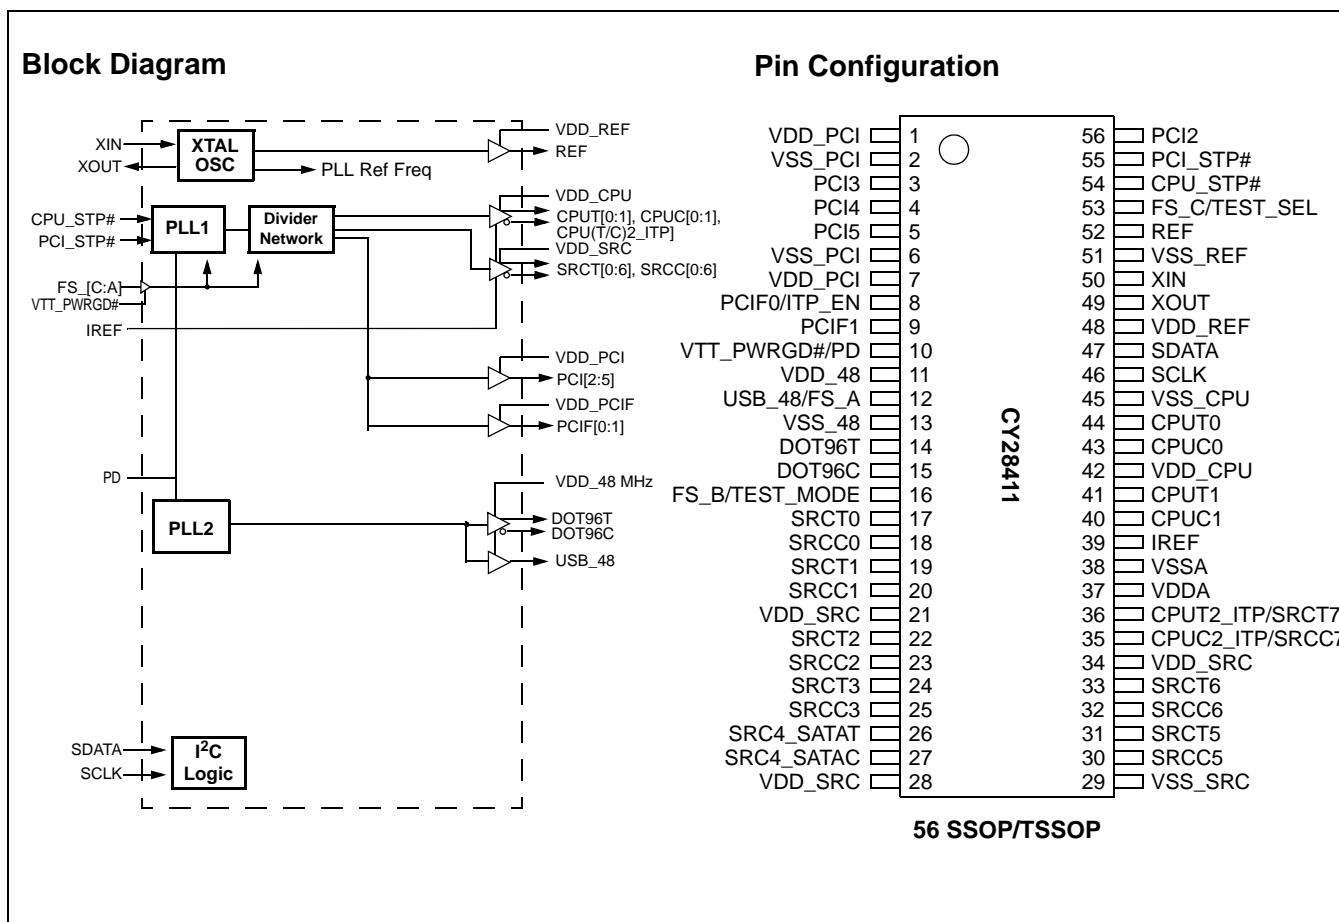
Block Diagram

XIN
XOUT
XTAL OSC
PLL Ref Freq
VDD_REF
REF
VDD_CPU
CPU_STP#
PCI_STP#
PLL1
Divider Network
CPUT[0:1], CPUC[0:1], CPU(T/C)2_ITP]
VDD_SRC
SRCT[0:6], SRCC[0:6]
FS_[C:A]
VTT_PWRGD#
IREF
VDD_PCI
PCI[2:5]
VDD_PCIF
PCIF[0:1]
PD
VDD_48 MHz
PLL2
DOT96T
DOT96C
USB_48
SDATA
SCLK
I$^2$C Logic

Pin Configuration

| | | | |
|---|---|---|---|
| VDD_PCI | 1 | 56 | PCI2 |
| VSS_PCI | 2 | 55 | PCI_STP# |
| PCI3 | 3 | 54 | CPU_STP# |
| PCI4 | 4 | 53 | FS_C/TEST_SEL |
| PCI5 | 5 | 52 | REF |
| VSS_PCI | 6 | 51 | VSS_REF |
| VDD_PCI | 7 | 50 | XIN |
| PCIF0/ITP_EN | 8 | 49 | XOUT |
| PCIF1 | 9 | 48 | VDD_REF |
| VTT_PWRGD#/PD | 10 | 47 | SDATA |
| VDD_48 | 11 | 46 | SCLK |
| USB_48/FS_A | 12 | 45 | VSS_CPU |
| VSS_48 | 13 | 44 | CPUT0 |
| DOT96T | 14 | 43 | CPUC0 |
| DOT96C | 15 | 42 | VDD_CPU |
| FS_B/TEST_MODE | 16 | 41 | CPUT1 |
| SRCT0 | 17 | 40 | CPUC1 |
| SRCC0 | 18 | 39 | IREF |
| SRCT1 | 19 | 38 | VSSA |
| SRCC1 | 20 | 37 | VDDA |
| VDD_SRC | 21 | 36 | CPUT2_ITP/SRCT7 |
| SRCT2 | 22 | 35 | CPUC2_ITP/SRCC7 |
| SRCC2 | 23 | 34 | VDD_SRC |
| SRCT3 | 24 | 33 | SRCT6 |
| SRCC3 | 25 | 32 | SRCC6 |
| SRC4_SATAT | 26 | 31 | SRCT5 |
| SRC4_SATAC | 27 | 30 | SRCC5 |
| VDD_SRC | 28 | 29 | VSS_SRC |

CY28411

56 SSOP/TSSOP